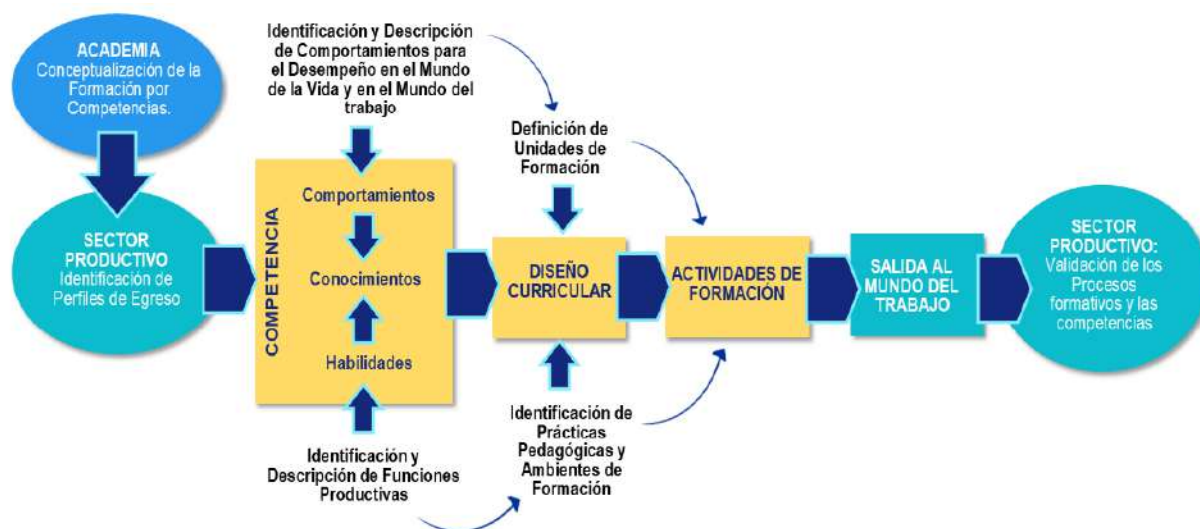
ACADEMIA
Conceptualización de la Formación por Competencias.

SECTOR PRODUCTIVO
Identificación de Perfiles de Egreso

Identificación y Descripción de Comportamientos para el Desempeño en el Mundo de la Vida y en el Mundo del trabajo

COMPETENCIA

Comportamientos

Conocimientos

Habilidades

Identificación y Descripción de Funciones Productivas

Definición de Unidades de Formación

DISEÑO CURRICULAR

Identificación de Prácticas Pedagógicas y Ambientes de Formación

ACTIVIDADES DE FORMACIÓN

SALIDA AL MUNDO DEL TRABAJO

SECTOR PRODUCTIVO:
Validación de los Procesos formativos y las competencias